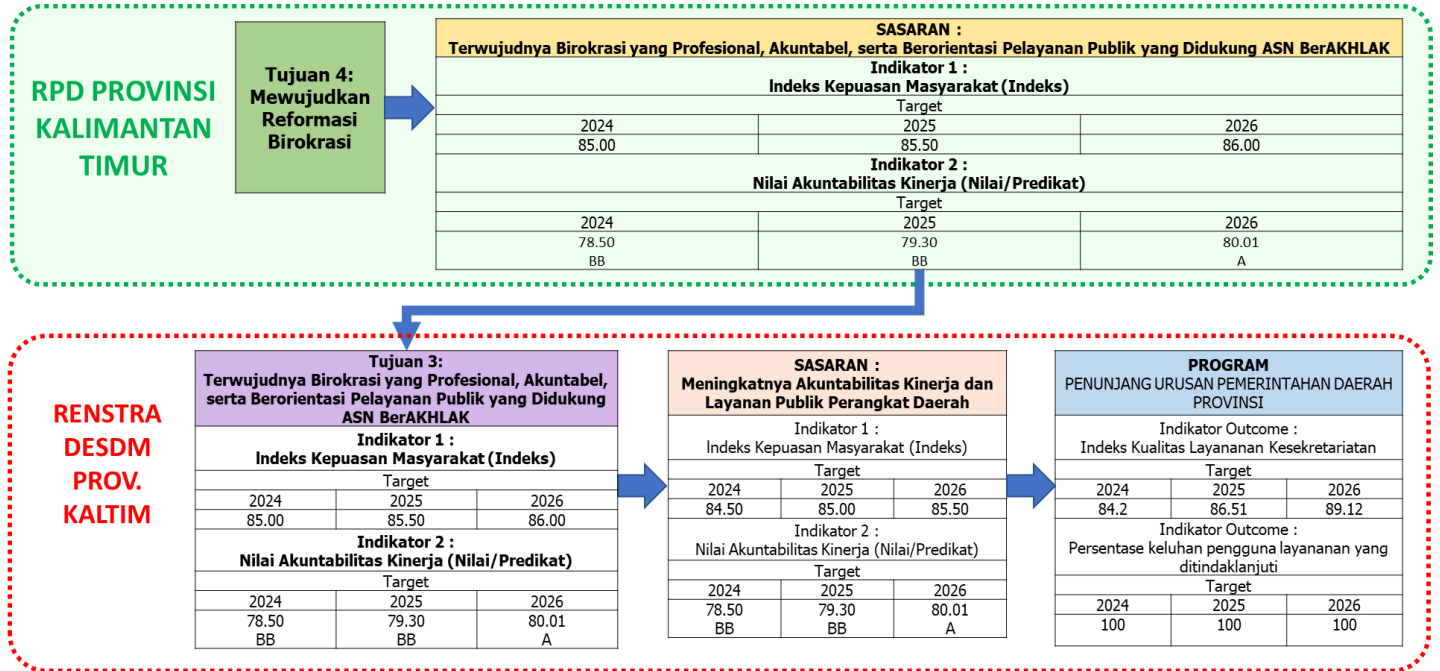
RPD PROVINSI KALIMANTAN TIMUR

Tujuan 4: Mewujudkan Reformasi Birokrasi

SASARAN :
Terwujudnya Birokrasi yang Profesional, Akuntabel, serta Berorientasi Pelayanan Publik yang Didukung ASN BerAKHLAK

Indikator 1 :
Indeks Kepuasan Masyarakat (Indeks)

Target

| 2024 | 2025 | 2026 |
|---|---|---|
| 85.00 | 85.50 | 86.00 |

Indikator 2 :
Nilai Akuntabilitas Kinerja (Nilai/Predikat)

Target

| 2024 | 2025 | 2026 |
|---|---|---|
| 78.50 BB | 79.30 BB | 80.01 A |

RENSTRA DESDM PROV. KALTIM

Tujuan 3:
Terwujudnya Birokrasi yang Profesional, Akuntabel, serta Berorientasi Pelayanan Publik yang Didukung ASN BerAKHLAK

Indikator 1 :
Indeks Kepuasan Masyarakat (Indeks)

Target

| 2024 | 2025 | 2026 |
|---|---|---|
| 85.00 | 85.50 | 86.00 |

Indikator 2 :
Nilai Akuntabilitas Kinerja (Nilai/Predikat)

Target

| 2024 | 2025 | 2026 |
|---|---|---|
| 78.50 BB | 79.30 BB | 80.01 A |

SASARAN :
Meningkatnya Akuntabilitas Kinerja dan Layanan Publik Perangkat Daerah

Indikator 1 :
Indeks Kepuasan Masyarakat (Indeks)

Target

| 2024 | 2025 | 2026 |
|---|---|---|
| 84.50 | 85.00 | 85.50 |

Indikator 2 :
Nilai Akuntabilitas Kinerja (Nilai/Predikat)

Target

| 2024 | 2025 | 2026 |
|---|---|---|
| 78.50 BB | 79.30 BB | 80.01 A |

PROGRAM
PENUNJANG URUSAN PEMERINTAHAN DAERAH PROVINSI

Indikator Outcome :
Indeks Kualitas Layananan Kesekretariatan

Target

| 2024 | 2025 | 2026 |
|---|---|---|
| 84.2 | 86.51 | 89.12 |

Indikator Outcome :
Persentase keluhan pengguna layananan yang ditindaklanjuti

Target

| 2024 | 2025 | 2026 |
|---|---|---|
| 100 | 100 | 100 |